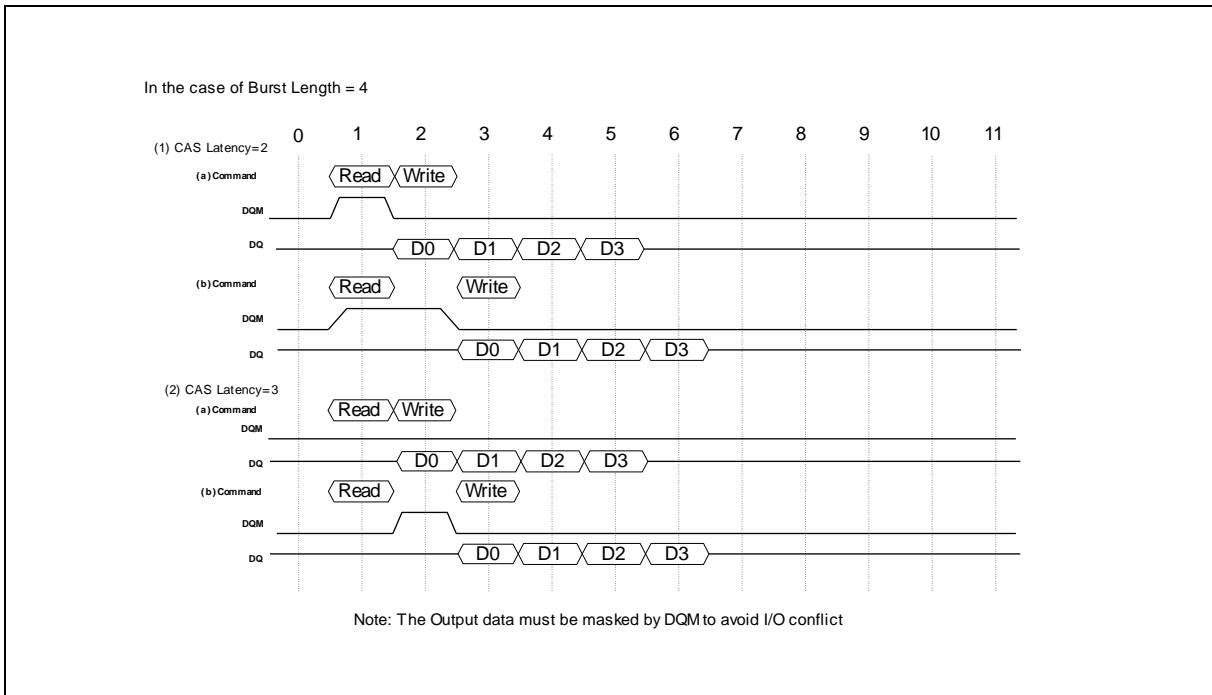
In the case of Burst Length = 4

0 1 2 3 4 5 6 7 8 9 10 11

(1) CAS Latency=2

(a) Command
Read Write

DQM

DQ
D0 D1 D2 D3

(b) Command
Read Write

DQM

DQ
D0 D1 D2 D3

(2) CAS Latency=3

(a) Command
Read Write

DQM

DQ
D0 D1 D2 D3

(b) Command
Read Write

DQM

DQ
D0 D1 D2 D3

Note: The Output data must be masked by DQM to avoid I/O conflict